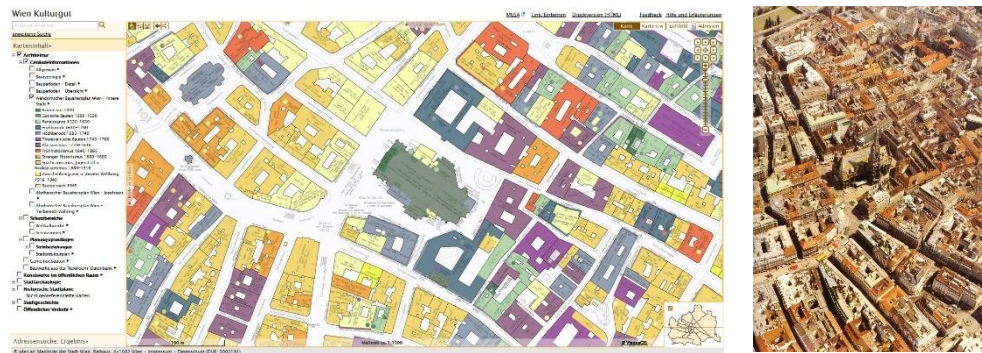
Wien Kulturgut

erweiterte Suche

Karteninhalt

Architektur

Gebäudeinformationen

Allgemein

Bauperioden - Detail

Bauperioden - Übersicht

Romanik 1000-1250

Gotische Bauten 1250-1526

Renaissance 1526-1650

Frühbarock 1650-1683

Hochbarock 1683-1740

Spätbarock 1740-1780

Klassizismus 1780-1830

Historismus 1840-1918

Bauten nach 1945

Schutzbereiche

Planungsgrundlagen

Kunstwerke im öffentlichen Raum

Stadtarchäologie

Historische Stadtpläne

Stadtgeschichte

Öffentlicher Verkehr

Adressensuche, Ergebnis

MUSA

Links/Liebenswert

Druckversion (HTML)

Feedback

Hilfe und Erläuterungen

Karte

Karte + Luftbild

Luftbild

Adressen

Maßstab ca. 1:1700

100 m

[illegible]